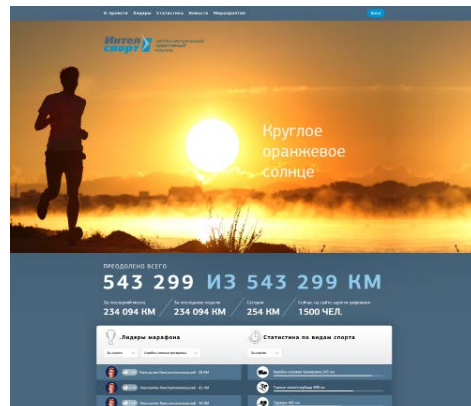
О проекте Лидеры Статистика Новости Мероприятия Войти

Интел спорт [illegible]

Круглое оранжевое солнце

ПРЕОДОЛЕНО ВСЕГО

543 299 ИЗ 543 299 КМ

За последний месяц 234 094 КМ

За последнюю неделю 234 094 КМ

Сегодня 254 КМ

Сейчас на сайте занятия спортом 1500 ЧЕЛ.

Лидеры марафона

Статистика по видам спорта

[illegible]